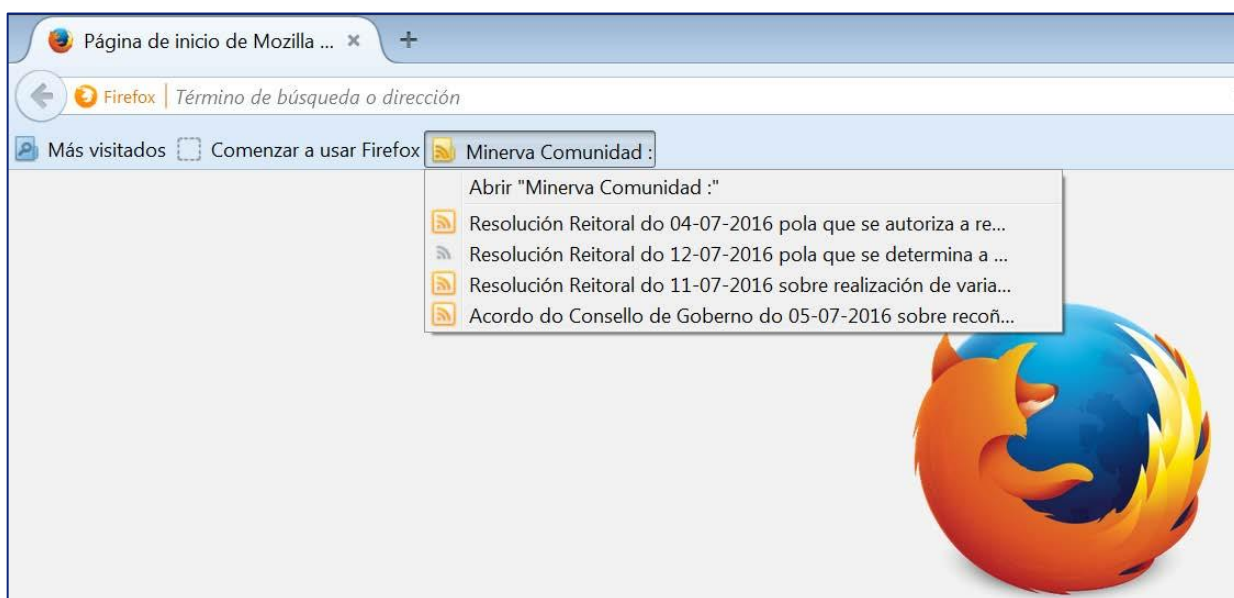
Página de inicio de Mozilla ... ×

+

Firefox | Término de búsqueda o dirección

Más visitados Comenzar a usar Firefox Minerva Comunidad :

Abrir "Minerva Comunidad :"

Resolución Reitoral do 04-07-2016 pola que se autoriza a re...

Resolución Reitoral do 12-07-2016 pola que se determina a ...

Resolución Reitoral do 11-07-2016 sobre realización de varia...

Acordo do Consello de Goberno do 05-07-2016 sobre recoñ...